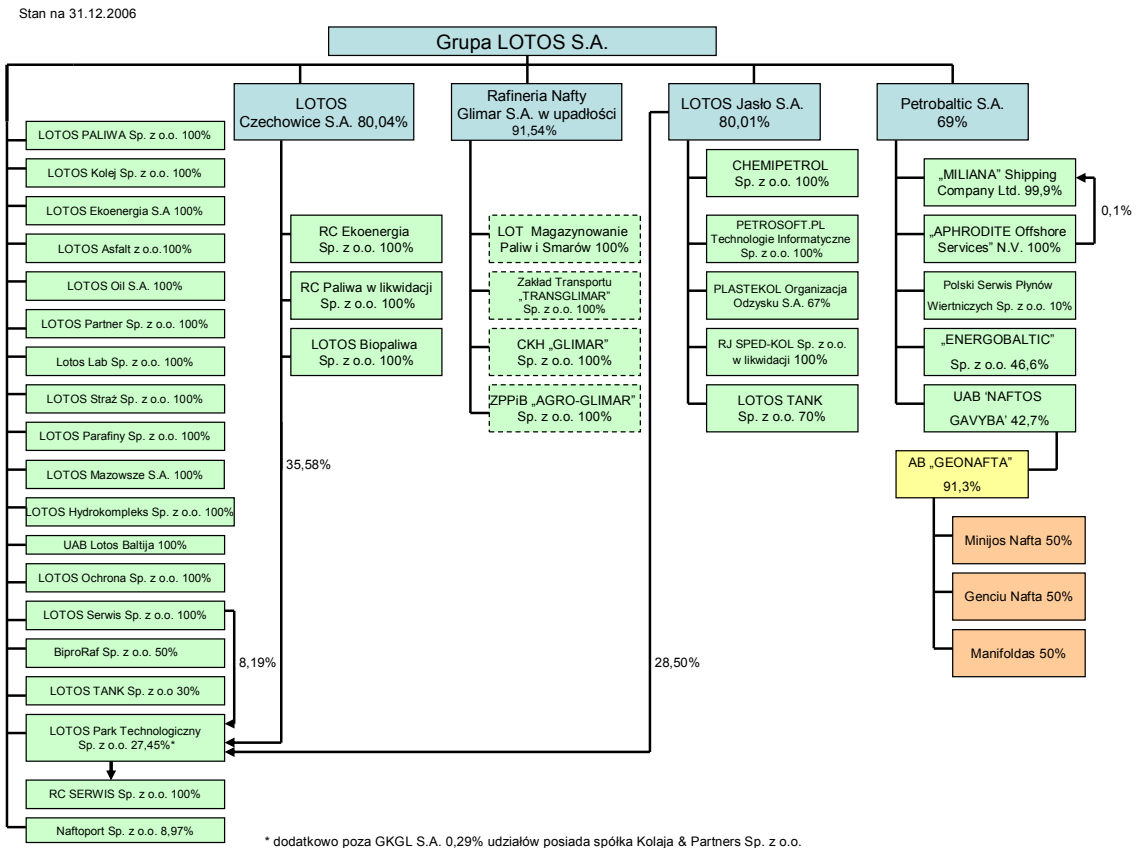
Stan na 31.12.2006

Grupa LOTOS S.A.

LOTOS PALIWA Sp. z o.o. 100%

LOTOS Kolej Sp. z o.o. 100%

LOTOS Ekoenergia S.A 100%

LOTOS Asfalt z o.o.100%

LOTOS Oil S.A. 100%

LOTOS Partner Sp. z o.o. 100%

Lotos Lab Sp. z o.o. 100%

LOTOS Straż Sp. z o.o. 100%

LOTOS Parafiny Sp. z o.o. 100%

LOTOS Mazowsze S.A. 100%

LOTOS Hydrokompleks Sp. z o.o. 100%

UAB Lotos Baltija 100%

LOTOS Ochrona Sp. z o.o. 100%

LOTOS Serwis Sp. z o.o. 100%

BiproRaf Sp. z o.o. 50%

LOTOS TANK Sp. z o.o 30%

LOTOS Park Technologiczny Sp. z o.o. 27,45%*

RC SERWIS Sp. z o.o. 100%

Naftoport Sp. z o.o. 8,97%

8,19%

LOTOS Czechowice S.A. 80,04%

RC Ekoenergia Sp. z o.o. 100%

RC Paliwa w likwidacji Sp. z o.o. 100%

LOTOS Biopaliwa Sp. z o.o. 100%

35,58%

Rafineria Nafty Glimar S.A. w upadłości 91,54%

LOT Magazynowanie Paliw i Smarów 100%

Zakład Transportu „TRANSGLIMAR" Sp. z o.o. 100%

CKH „GLIMAR" Sp. z o.o. 100%

ZPPiB „AGRO-GLIMAR" Sp. z o.o. 100%

28,50%

LOTOS Jasło S.A. 80,01%

CHEMIPETROL Sp. z o.o. 100%

PETROSOFT.PL Technologie Informatyczne Sp. z o.o. 100%

PLASTEKOL Organizacja Odzysku S.A. 67%

RJ SPED-KOL Sp. z o.o. w likwidacji 100%

LOTOS TANK Sp. z o.o. 70%

Petrobaltic S.A. 69%

„MILIANA" Shipping Company Ltd. 99,9%

„APHRODITE Offshore Services" N.V. 100%

0,1%

Polski Serwis Płynów Wiertniczych Sp. z o.o. 10%

„ENERGOBALTIC" Sp. z o.o. 46,6%

UAB 'NAFTOS GAVYBA' 42,7%

AB „GEONAFTA" 91,3%

Minijos Nafta 50%

Genciu Nafta 50%

Manifoldas 50%

* dodatkowo poza GKGL S.A. 0,29% udziałów posiada spółka Kolaja & Partners Sp. z o.o.